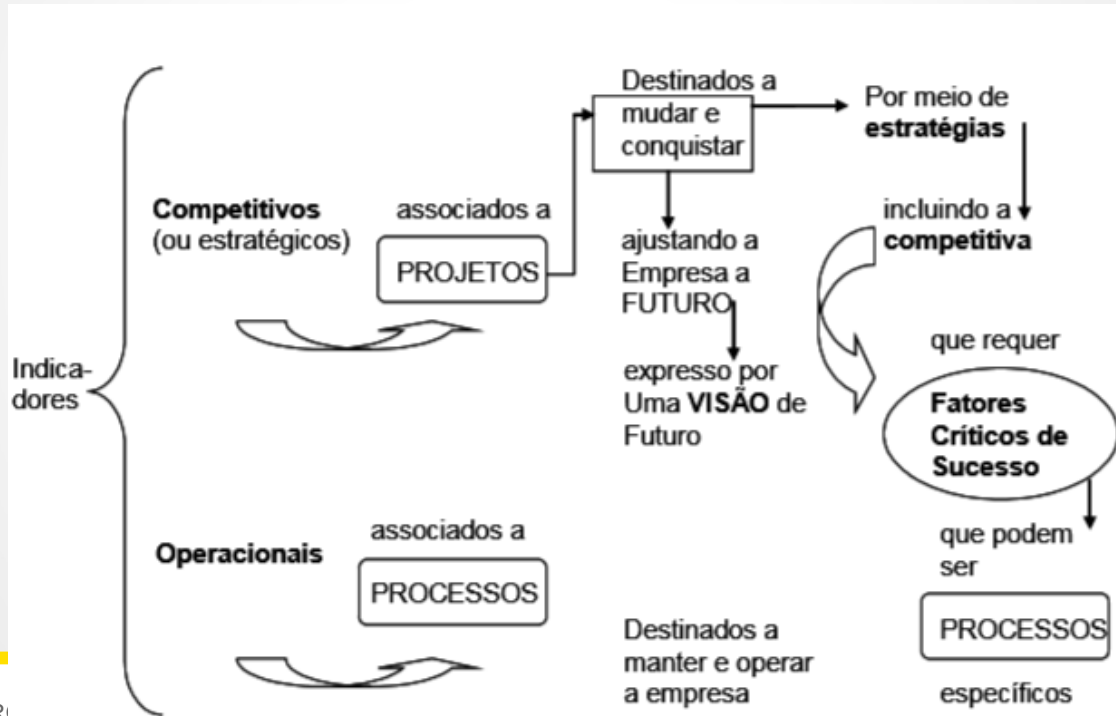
Indicadores

Competitivos (ou estratégicos)

associados a

PROJETOS

Destinados a mudar e conquistar

Por meio de **estratégias**

ajustando a Empresa a FUTURO

expresso por Uma **VISÃO** de Futuro

incluindo a **competitiva**

que requer

Fatores Críticos de Sucesso

que podem ser

PROCESSOS

específicos

Operacionais

associados a

PROCESSOS

Destinados a manter e operar a empresa

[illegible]